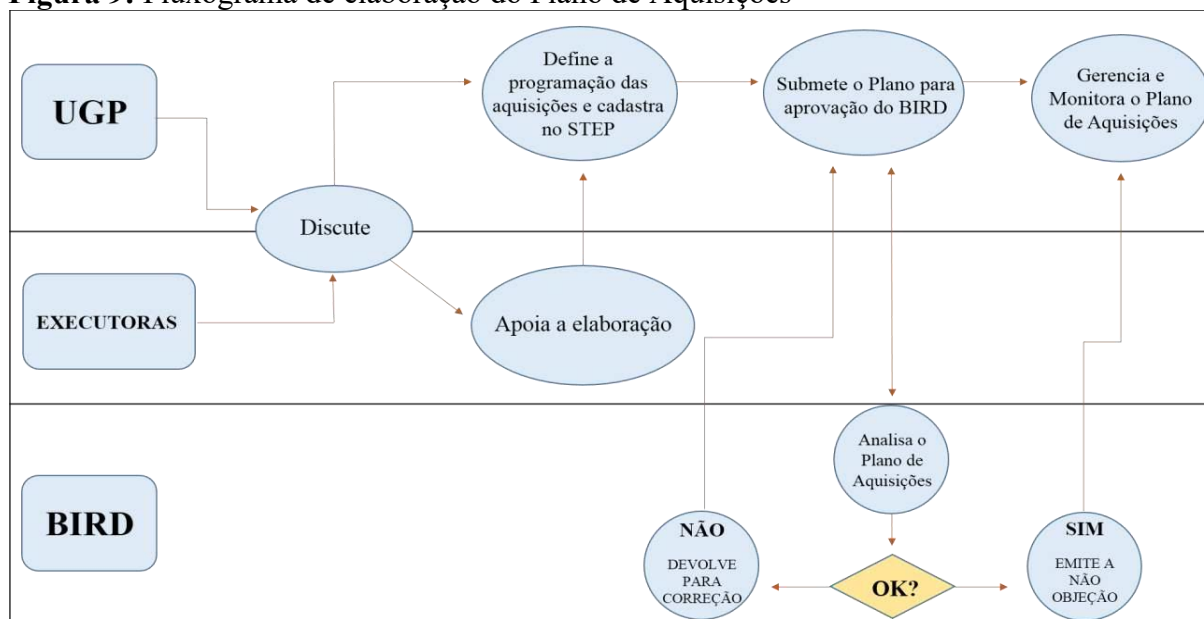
Figura 9: Fluxograma de elaboração do Plano de Aquisições

UGP

Define a programação das aquisições e cadastra no STEP

Submete o Plano para aprovação do BIRD

Gerencia e Monitora o Plano de Aquisições

Discute

EXECUTORAS

Apoia a elaboração

BIRD

Analisa o Plano de Aquisições

NÃO

DEVOLVE PARA CORREÇÃO

OK?

SIM

EMITE A NÃO OBJEÇÃO